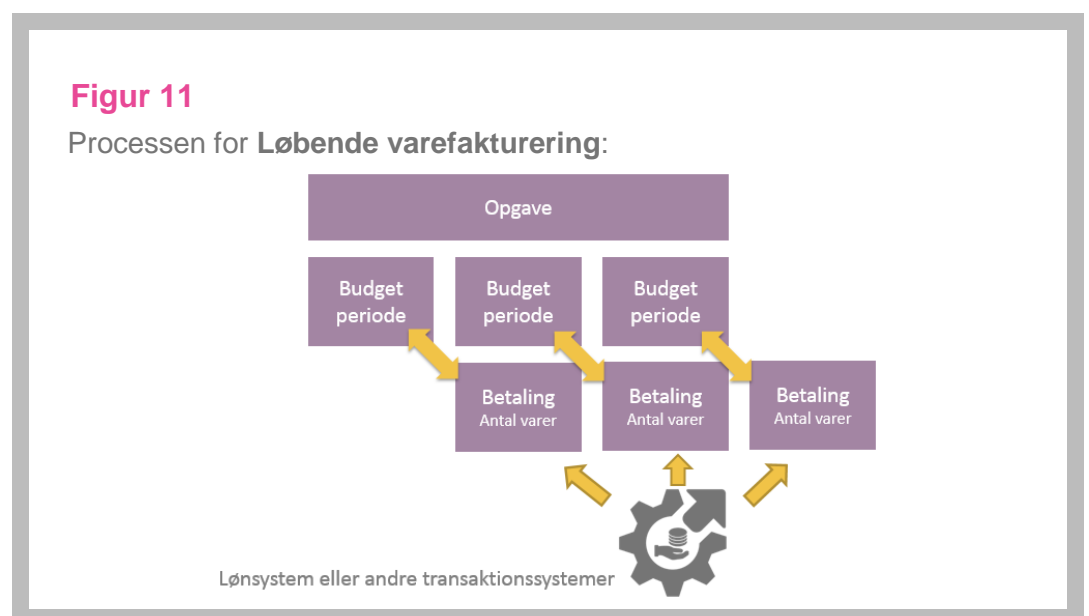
Figur 11

Processen for **Løbende varefakturering**:

Opgave

Budget periode

Budget periode

Budget periode

Betaling
Antal varer

Betaling
Antal varer

Betaling
Antal varer

Lønsystem eller andre transaktionssystemer